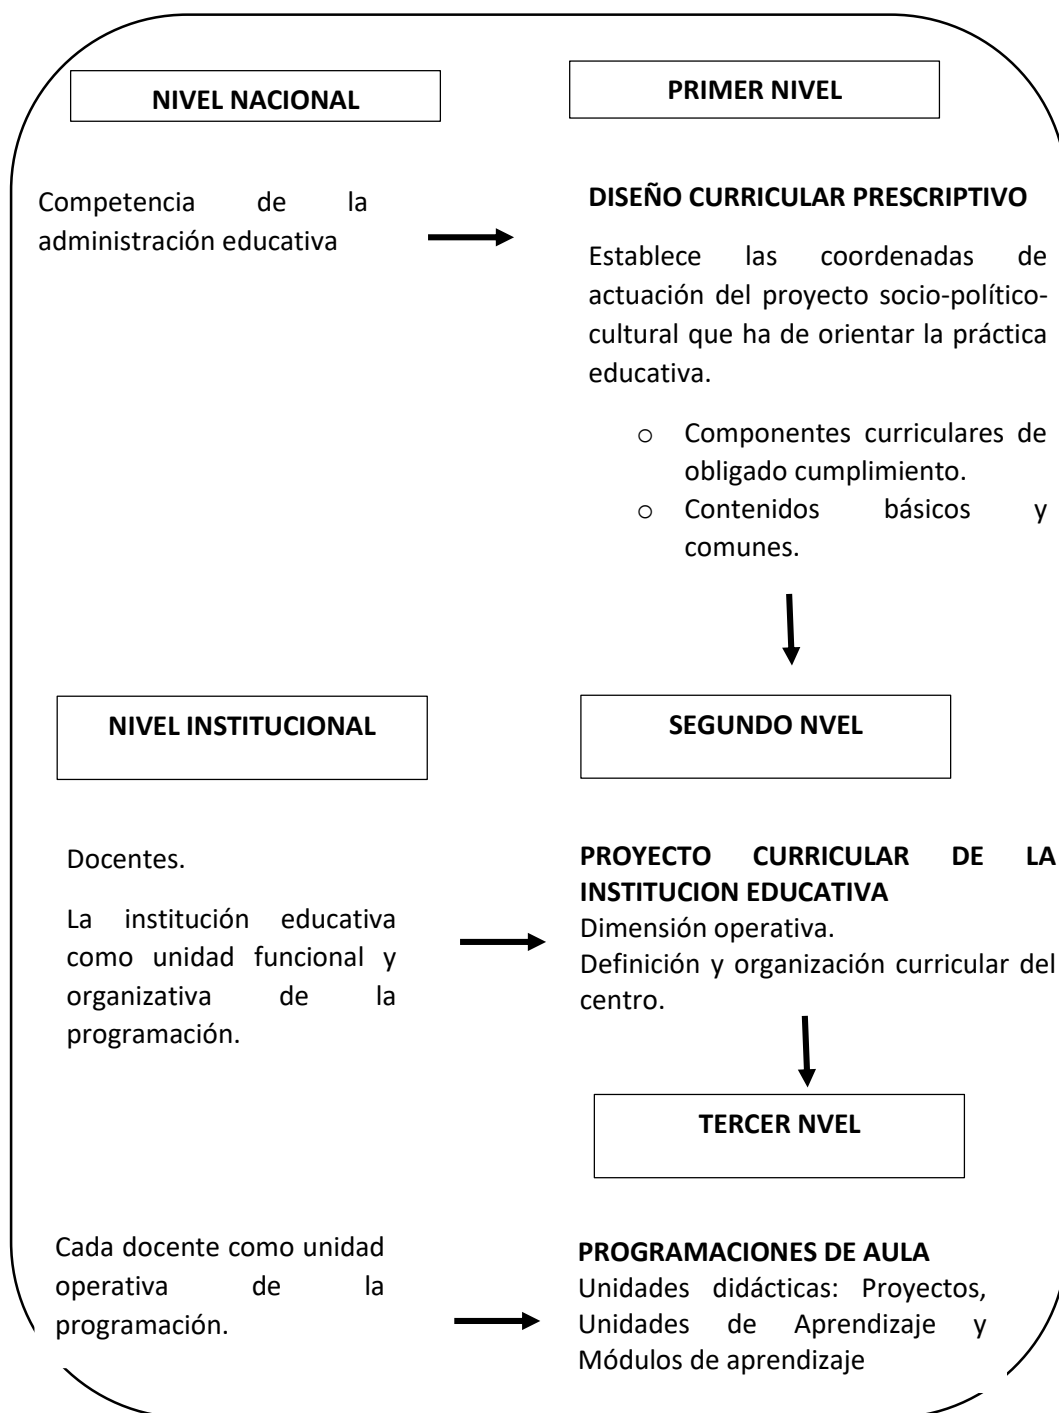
NIVEL NACIONAL

PRIMER NIVEL

Competencia de la administración educativa

DISEÑO CURRICULAR PRESCRIPTIVO

Establece las coordenadas de actuación del proyecto socio-político-cultural que ha de orientar la práctica educativa.

o Componentes curriculares de obligado cumplimiento.
o Contenidos básicos y comunes.

NIVEL INSTITUCIONAL

SEGUNDO NVEL

Docentes.

La institución educativa como unidad funcional y organizativa de la programación.

PROYECTO CURRICULAR DE LA INSTITUCION EDUCATIVA
Dimensión operativa.
Definición y organización curricular del centro.

TERCER NVEL

Cada docente como unidad operativa de la programación.

PROGRAMACIONES DE AULA
Unidades didácticas: Proyectos, Unidades de Aprendizaje y Módulos de aprendizaje